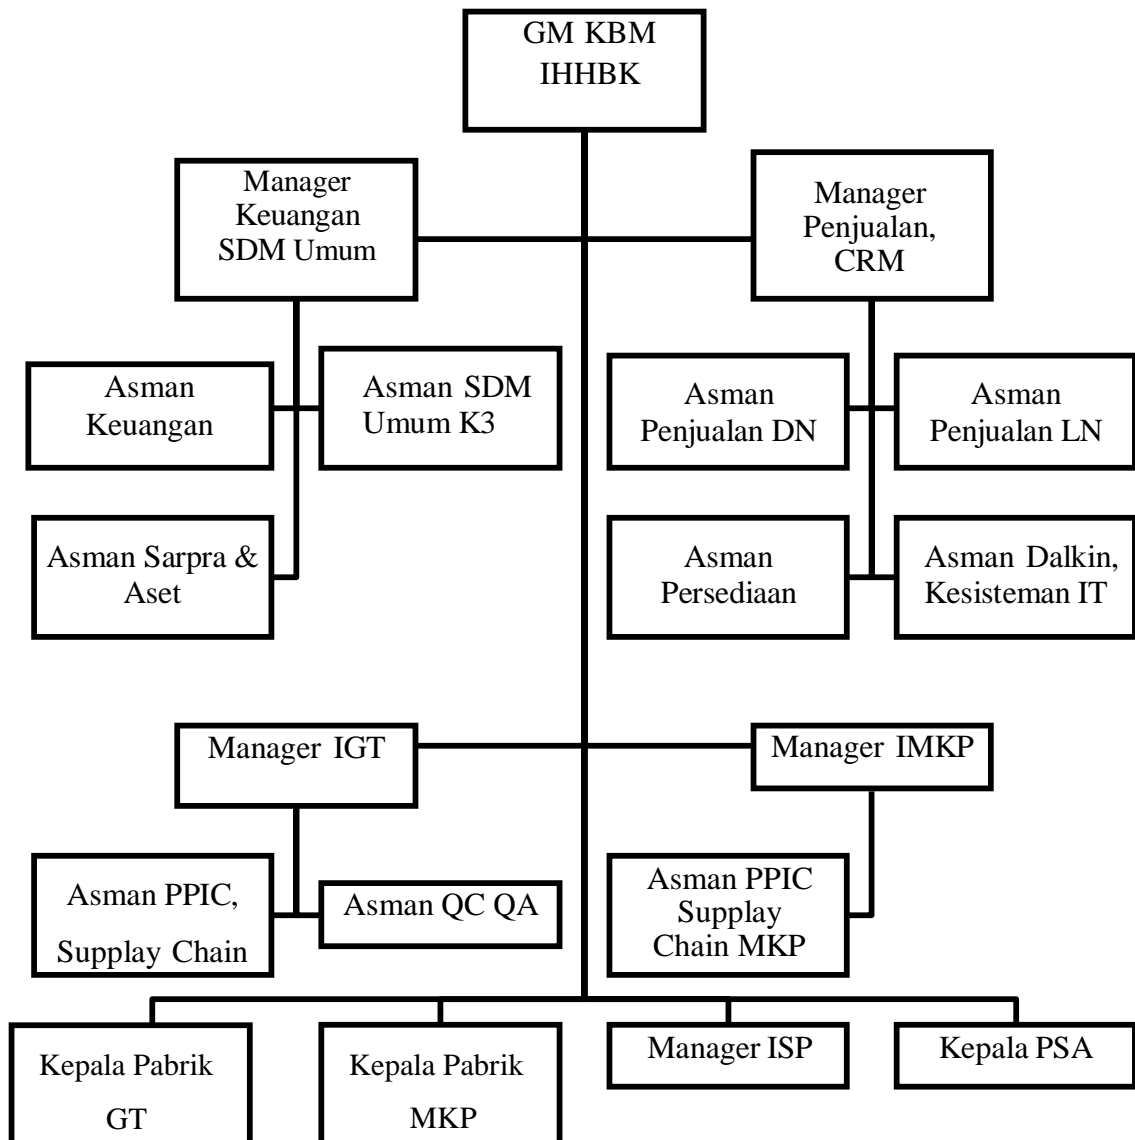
GM KBM IHHBK

Manager Keuangan SDM Umum

Manager Penjualan, CRM

Asman Keuangan

Asman SDM Umum K3

Asman Penjualan DN

Asman Penjualan LN

Asman Sarpra & Aset

Asman Persediaan

Asman Dalkin, Kesisteman IT

Manager IGT

Manager IMKP

Asman PPIC, Supplay Chain

Asman QC QA

Asman PPIC Supplay Chain MKP

Kepala Pabrik GT

Kepala Pabrik MKP

Manager ISP

Kepala PSA